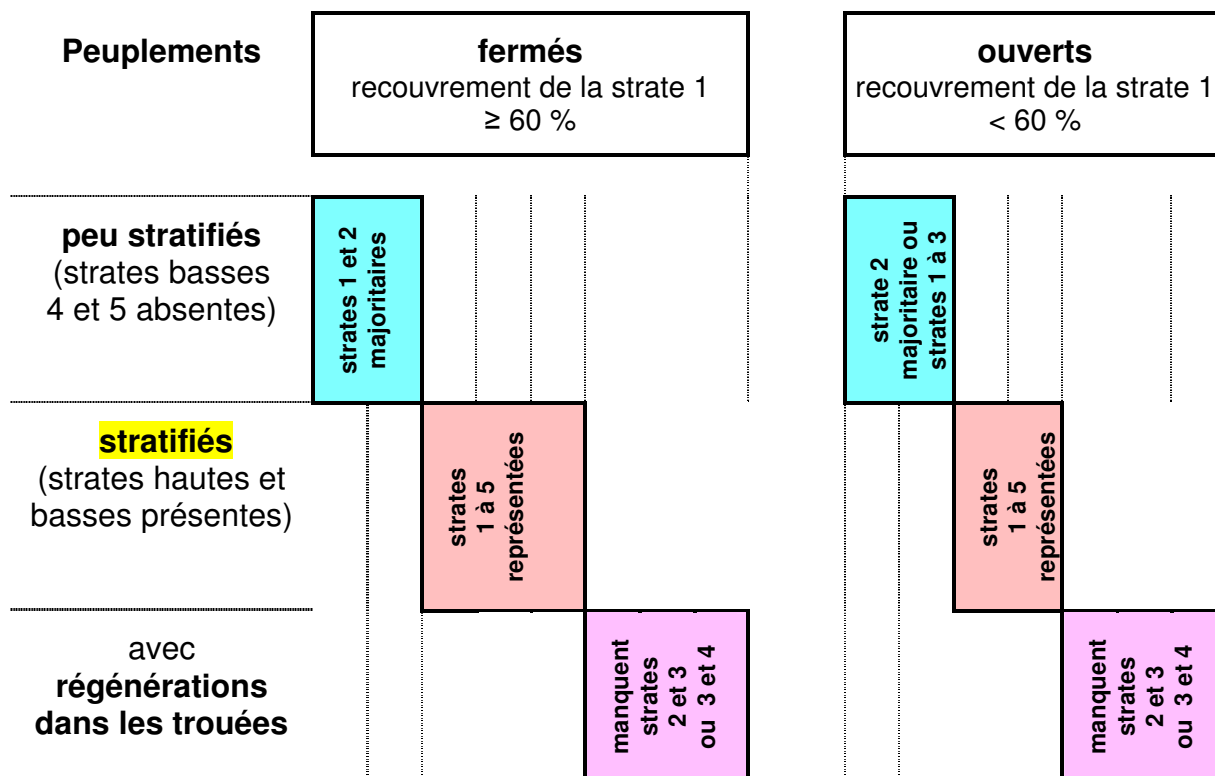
Peuplements

fermés
recouvrement de la strate 1
≥ 60 %

ouverts
recouvrement de la strate 1
< 60 %

peu stratifiés
(strates basses 4 et 5 absentes)

strates 1 et 2 majoritaires

strate 2 majoritaire ou strates 1 à 3

stratifiés
(strates hautes et basses présentes)

strates 1 à 5 représentées

strates 1 à 5 représentées

avec
régénérations dans les trouées

manquent strates 2 et 3 ou 3 et 4

manquent strates 2 et 3 ou 3 et 4